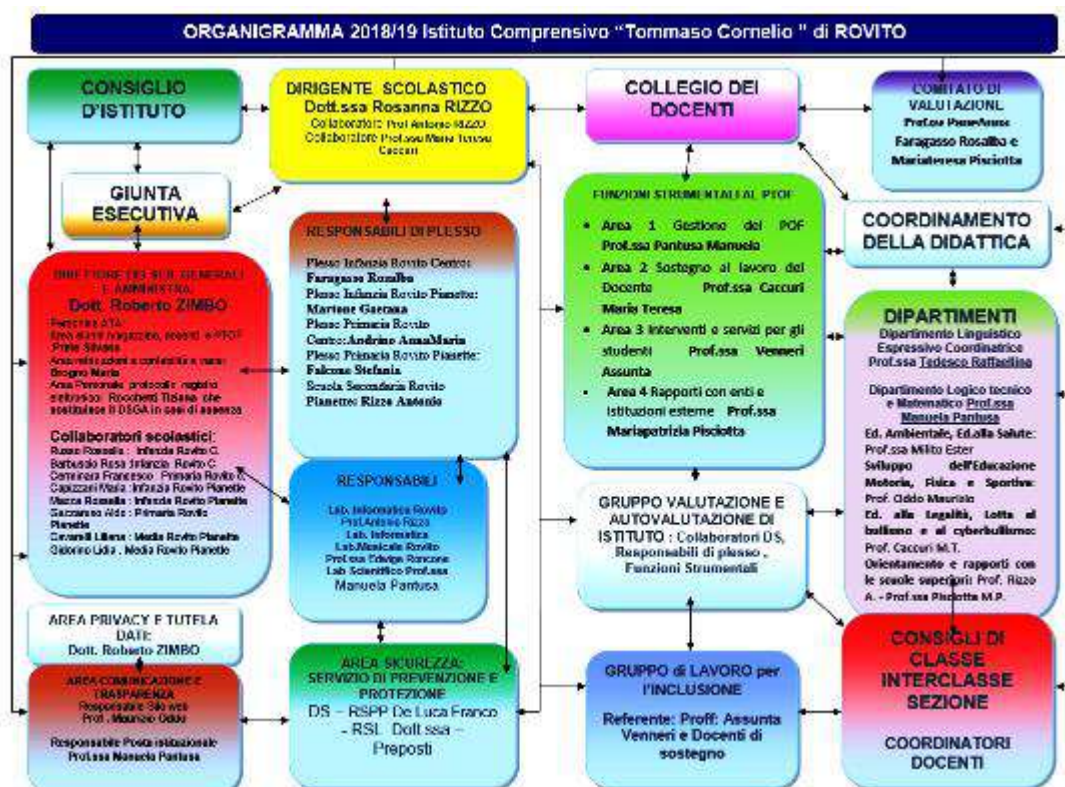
ORGANIGRAMMA 2018/19 Istituto Comprensivo "Tommaso Cornelio" di ROVITO

CONSIGLIO D'ISTITUTO

DIRIGENTE SCOLASTICO
Dott.ssa Rosanna RIZZO
Collaboratore Prof. Antonio RIZZO
Collaboratore Prof.ssa Maria Teresa Caccuri

COLLEGIO DEI DOCENTI

COMITATO DI VALUTAZIONE
Prof.ssa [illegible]
Faragasso Rosalba e Mariateresa Pisciotta

GIUNTA ESECUTIVA

DIRETTORE DEI SERV. GENERALI E AMMINISTR.
Dott. Roberto ZIMBO
Personale ATA:
Area alunni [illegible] e PTOF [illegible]
Area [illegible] e contabilità e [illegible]: Brogno Maria
Area Personale protocollo registro elettronico: Rocchetti Tiziana che sostituisce il DSGA in caso di assenza
Collaboratori scolastici:
Russo Rossella : Infanzia Rovito C.
Barbuscio Rosa Infanzia Rovito C.
Cerminara Francesco : Primaria Rovito C.
Capizzano Maria Infanzia Rovito Pianette
Mazza Rossella : Infanzia Rovito Pianette
Gazzaneo Aldo : Primaria Rovito Pianette
Cavarelli Liliana : Media Rovito Pianette
Gidorino Lidia : Media Rovito Pianette

RESPONSABILI DI PLESSO
Plesso Infanzia Rovito Centro: Faragasso Rosalba
Plesso Infanzia Rovito Pianette: Martone Gaetana
Plesso Primaria Rovito Centro: Andrino AnnaMaria
Plesso Primaria Rovito Pianette: Falcone Stefania
Scuola Secondaria Rovito Pianette: Rizzo Antonio

FUNZIONI STRUMENTALI AL PTOF
• Area 1 Gestione del POF Prof.ssa Pantusa Manuela
• Area 2 Sostegno al lavoro del Docente Prof.ssa Caccuri Maria Teresa
• Area 3 Interventi e servizi per gli studenti Prof.ssa Venneri Assunta
• Area 4 Rapporti con enti e istituzioni esterne Prof.ssa Mariapatrizia Pisciotta

COORDINAMENTO DELLA DIDATTICA

DIPARTIMENTI
Dipartimento Linguistico Espressivo Coordinatrice Prof.ssa Tedesco Raffaellina
Dipartimento Logico tecnico e Matematico Prof.ssa Manuela Pantusa
Ed. Ambientale, Ed.alla Salute: Prof.ssa Milito Ester
Sviluppo dell'Educazione Motoria, Fisica e Sportiva: Prof. Oddo Maurizio
Ed. alla Legalità, Lotta al bullismo e al cyberbullismo: Prof. Caccuri M.T.
Orientamento e rapporti con le scuole superiori: Prof. Rizzo A. - Prof.ssa Pisciotta M.P.

RESPONSABILI
Lab. Informatico Rovito Prof.Antonio Rizzo
Lab. Informatico
Lab.Musicale Rovito Prof.ssa Edvige Roncone
Lab Scientifico Prof.ssa Manuela Pantusa

GRUPPO VALUTAZIONE E AUTOVALUTAZIONE DI ISTITUTO : Collaboratori DS, Responsabili di plesso , Funzioni Strumentali

AREA PRIVACY E TUTELA DATI:
Dott. Roberto ZIMBO

AREA COMUNICAZIONE E TRASPARENZA
Responsabile Sito web Prof. Maurizio Oddo
Responsabile Posta istituzionale Prof.ssa Manuela Pantusa

AREA SICUREZZA: SERVIZIO DI PREVENZIONE E PROTEZIONE
DS - RSPP De Luca Franco - RSL Dott.ssa - Preposti

GRUPPO di LAVORO per l'INCLUSIONE
Referente: Proff: Assunta Venneri e Docenti di sostegno

CONSIGLI DI CLASSE INTERCLASSE SEZIONE
COORDINATORI DOCENTI